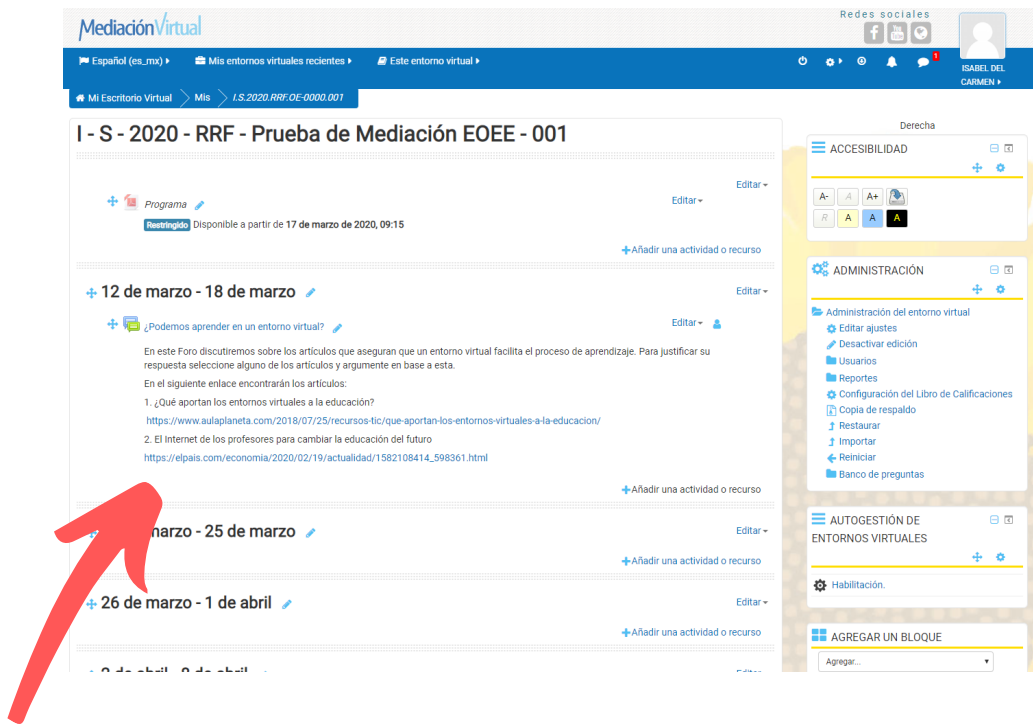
MediaciónVirtual

Redes sociales

Español (es_mx) ▸ Mis entornos virtuales recientes ▸ Este entorno virtual ▸

1

ISABEL DEL CARMEN ▸

Mi Escritorio Virtual > Mis > I.S.2020.RRF.OE-0000.001

I - S - 2020 - RRF - Prueba de Mediación EOEE - 001

Editar ▾

Programa

Editar ▾

Restringido Disponible a partir de 17 de marzo de 2020, 09:15

+Añadir una actividad o recurso

12 de marzo - 18 de marzo

Editar ▾

¿Podemos aprender en un entorno virtual?

Editar ▾

En este Foro discutiremos sobre los artículos que aseguran que un entorno virtual facilita el proceso de aprendizaje. Para justificar su respuesta seleccione alguno de los artículos y argumente en base a esta.

En el siguiente enlace encontrarán los artículos:

1. ¿Qué aportan los entornos virtuales a la educación?

https://www.aulaplaneta.com/2018/07/25/recursos-tic/que-aportan-los-entornos-virtuales-a-la-educacion/

2. El Internet de los profesores para cambiar la educación del futuro

https://elpais.com/economia/2020/02/19/actualidad/1582108414_598361.html

+Añadir una actividad o recurso

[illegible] marzo - 25 de marzo

Editar ▾

+Añadir una actividad o recurso

26 de marzo - 1 de abril

Editar ▾

+Añadir una actividad o recurso

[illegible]

Derecha

ACCESIBILIDAD

A- A A+
R A A A

ADMINISTRACIÓN

Administración del entorno virtual
Editar ajustes
Desactivar edición
Usuarios
Reportes
Configuración del Libro de Calificaciones
Copia de respaldo
Restaurar
Importar
Reiniciar
Banco de preguntas

AUTOGESTIÓN DE ENTORNOS VIRTUALES

Habilitación.

AGREGAR UN BLOQUE

Agregar...